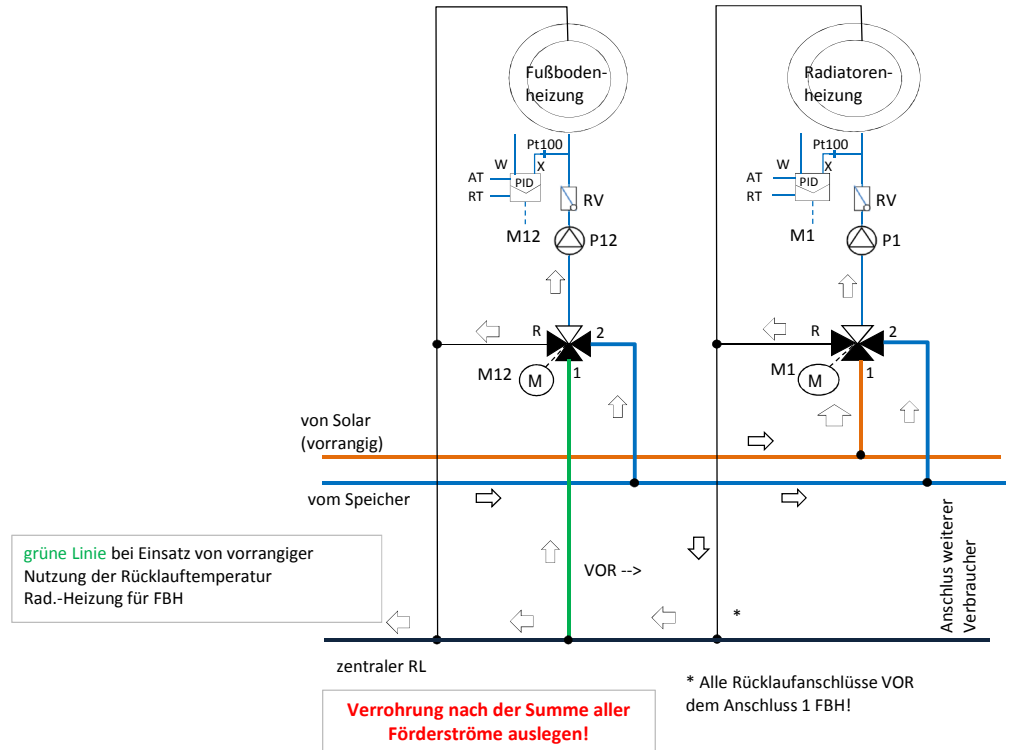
Fußbodenheizung

Radiatorenheizung

Pt100
W
X
AT
PID
RT
RV
M12
P12

Pt100
W
X
AT
PID
RT
RV
M1
P1

R
2
M12
M
1

R
2
M1
M
1

von Solar
(vorrangig)

vom Speicher

Anschluss weiterer Verbraucher

grüne Linie bei Einsatz von vorrangiger Nutzung der Rücklauftemperatur Rad.-Heizung für FBH

VOR -->

*

zentraler RL

* Alle Rücklaufanschlüsse VOR dem Anschluss 1 FBH!

Verrohrung nach der Summe aller Förderströme auslegen!